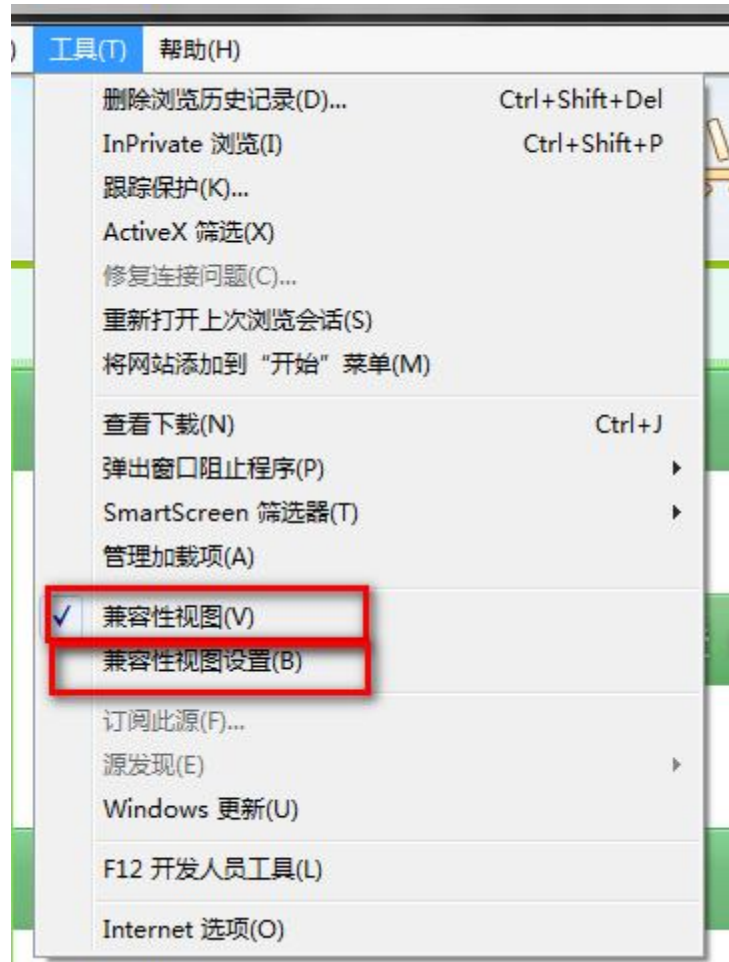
) 工具(T) 帮助(H)

删除浏览历史记录(D)... Ctrl+Shift+Del
InPrivate 浏览(I) Ctrl+Shift+P
跟踪保护(K)...
ActiveX 筛选(X)
修复连接问题(C)...
重新打开上次浏览会话(S)
将网站添加到“开始”菜单(M)

查看下载(N) Ctrl+J
弹出窗口阻止程序(P)
SmartScreen 筛选器(T)
管理加载项(A)

✓ 兼容性视图(V)
兼容性视图设置(B)

订阅此源(F)...
源发现(E)
Windows 更新(U)

F12 开发人员工具(L)

Internet 选项(O)